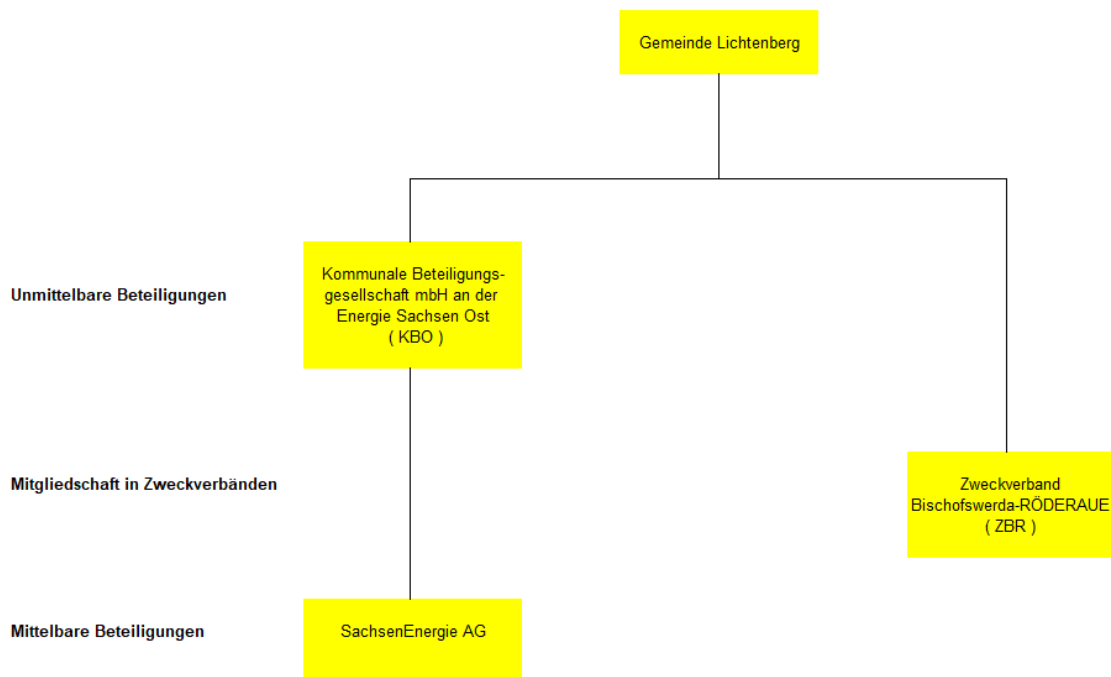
Gemeinde Lichtenberg

Unmittelbare Beteiligungen

Kommunale Beteiligungsgesellschaft mbH an der Energie Sachsen Ost ( KBO )

Mitgliedschaft in Zweckverbänden

Zweckverband Bischofswerda-RÖDERAUE ( ZBR )

Mittelbare Beteiligungen

SachsenEnergie AG